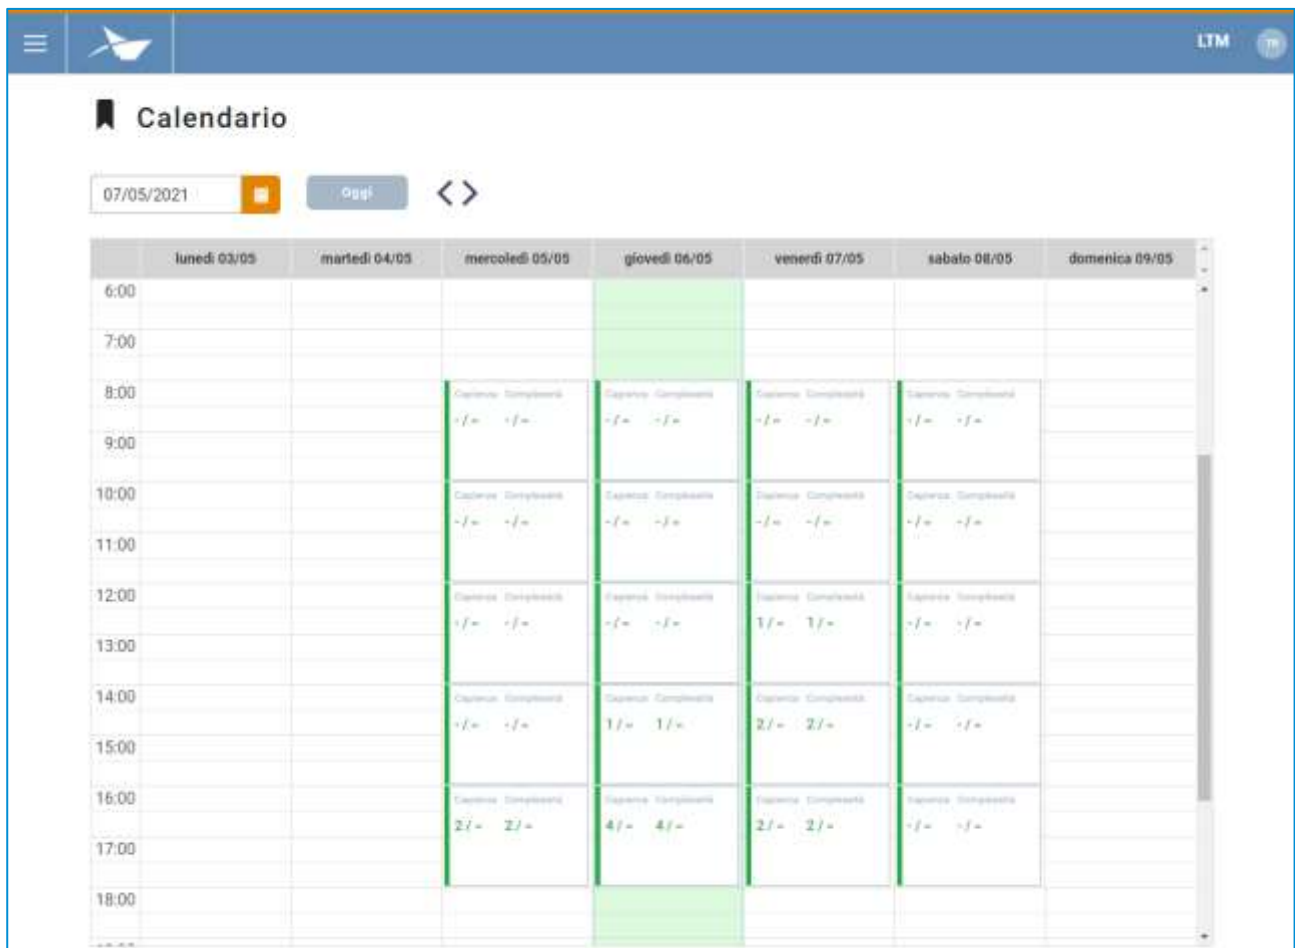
LTM

Calendario

07/05/2021

Oggi

| | lunedì 03/05 | martedì 04/05 | mercoledì 05/05 | giovedì 06/05 | venerdì 07/05 | sabato 08/05 | domenica 09/05 |
|---|---|---|---|---|---|---|---|
| 6:00 | | | | | | | |
| 7:00 | | | | | | | |
| 8:00 | | | Capienza Complessità -/∞ -/∞ | Capienza Complessità -/∞ -/∞ | Capienza Complessità -/∞ -/∞ | Capienza Complessità -/∞ -/∞ | |
| 9:00 | | | | | | | |
| 10:00 | | | Capienza Complessità -/∞ -/∞ | Capienza Complessità -/∞ -/∞ | Capienza Complessità -/∞ -/∞ | Capienza Complessità -/∞ -/∞ | |
| 11:00 | | | | | | | |
| 12:00 | | | Capienza Complessità -/∞ -/∞ | Capienza Complessità -/∞ -/∞ | Capienza Complessità 1/∞ 1/∞ | Capienza Complessità -/∞ -/∞ | |
| 13:00 | | | | | | | |
| 14:00 | | | Capienza Complessità -/∞ -/∞ | Capienza Complessità 1/∞ 1/∞ | Capienza Complessità 2/∞ 2/∞ | Capienza Complessità -/∞ -/∞ | |
| 15:00 | | | | | | | |
| 16:00 | | | Capienza Complessità 2/∞ 2/∞ | Capienza Complessità 4/∞ 4/∞ | Capienza Complessità 2/∞ 2/∞ | Capienza Complessità -/∞ -/∞ | |
| 17:00 | | | | | | | |
| 18:00 | | | | | | | |